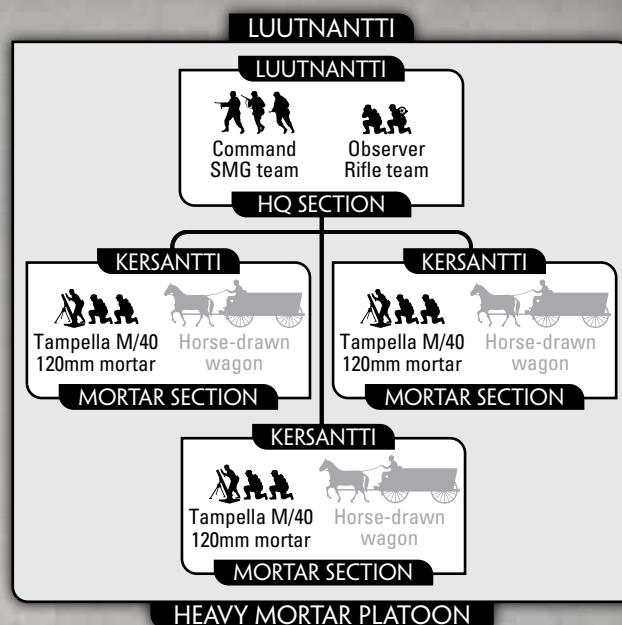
LUUTNANTTI

LUUTNANTTI

Command SMG team

Observer Rifle team

HQ SECTION

KERSANTTI

Tampella M/40 120mm mortar

Horse-drawn wagon

MORTAR SECTION

KERSANTTI

Tampella M/40 120mm mortar

Horse-drawn wagon

MORTAR SECTION

KERSANTTI

Tampella M/40 120mm mortar

Horse-drawn wagon

MORTAR SECTION

HEAVY MORTAR PLATOON